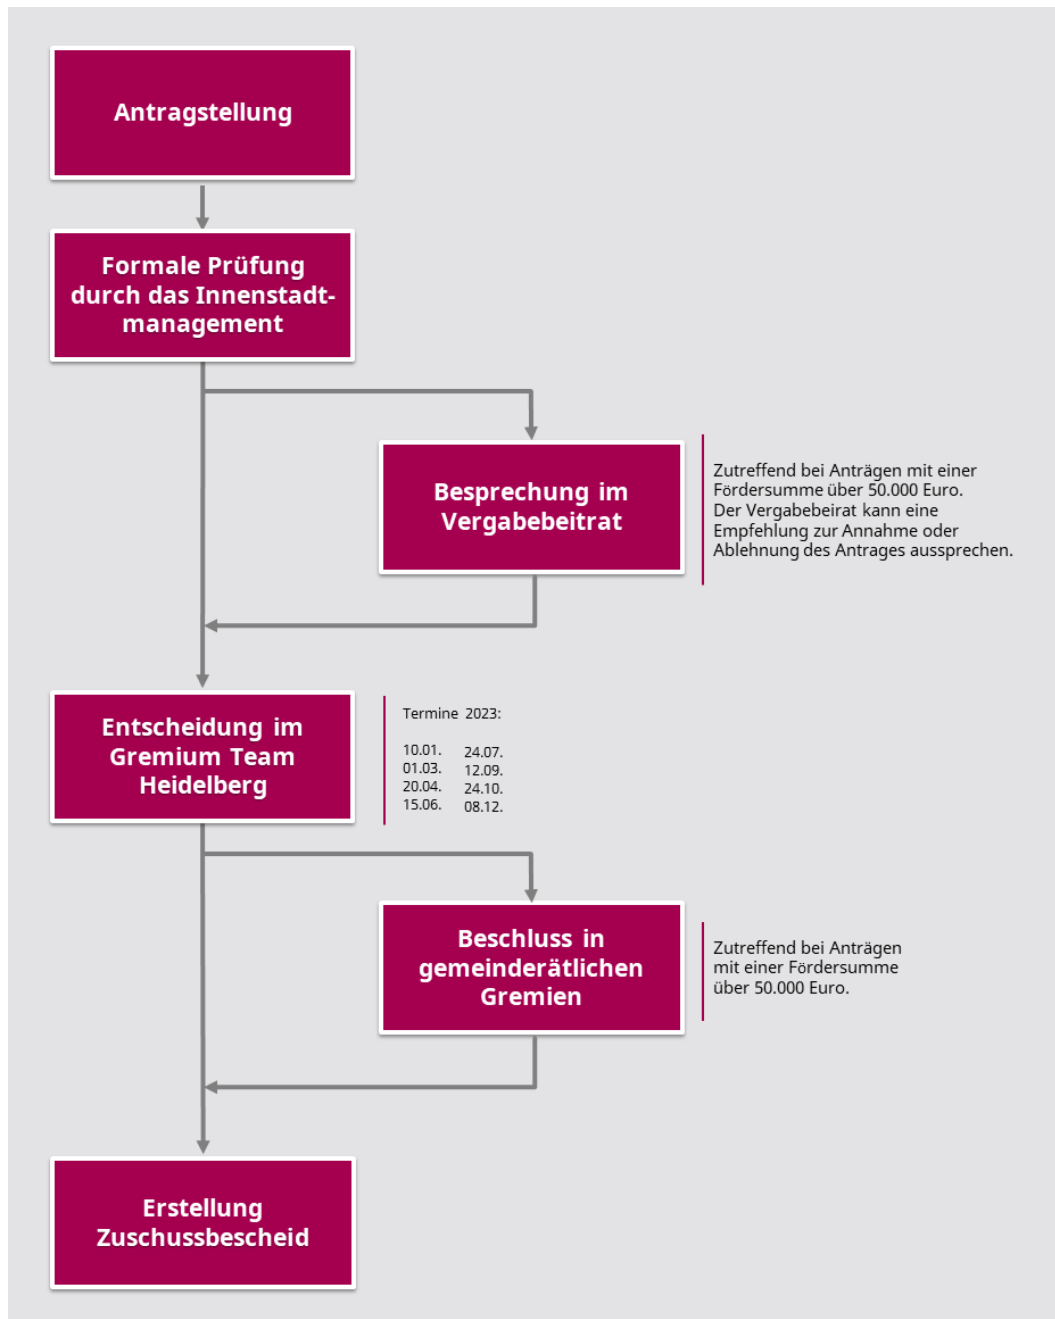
Antragstellung

Formale Prüfung durch das Innenstadtmanagement

Besprechung im Vergabebeitrat

Zutreffend bei Anträgen mit einer Fördersumme über 50.000 Euro. Der Vergabebeirat kann eine Empfehlung zur Annahme oder Ablehnung des Antrages aussprechen.

Entscheidung im Gremium Team Heidelberg

Termine 2023:

10.01. 24.07.
01.03. 12.09.
20.04. 24.10.
15.06. 08.12.

Beschluss in gemeinderätlichen Gremien

Zutreffend bei Anträgen mit einer Fördersumme über 50.000 Euro.

Erstellung Zuschussbescheid